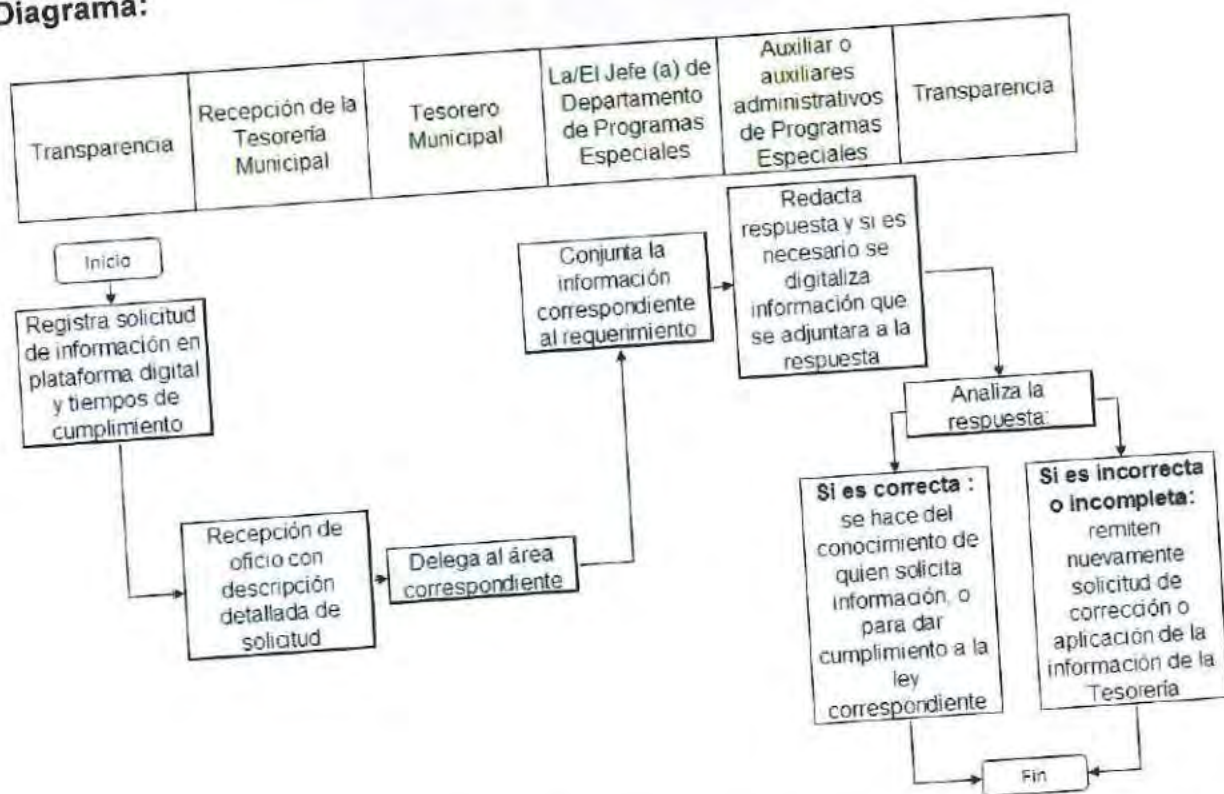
Diagrama:

| Transparencia | Recepción de la Tesorería Municipal | Tesorero Municipal | La/El Jefe (a) de Departamento de Programas Especiales | Auxiliar o auxiliares administrativos de Programas Especiales | Transparencia |
|---|---|---|---|---|---|

Inicio

Registra solicitud de información en plataforma digital y tiempos de cumplimiento

Recepción de oficio con descripción detallada de solictud

Delega al área correspondiente

Conjunta la información correspondiente al requerimiento

Redacta respuesta y si es necesario se digitaliza información que se adjuntara a la respuesta

Analiza la respuesta:

Si es correcta : se hace del conocimiento de quien solicita información, o para dar cumplimiento a la ley correspondiente

Si es incorrecta o incompleta: remiten nuevamente solicitud de corrección o aplicación de la información de la Tesorería

Fin